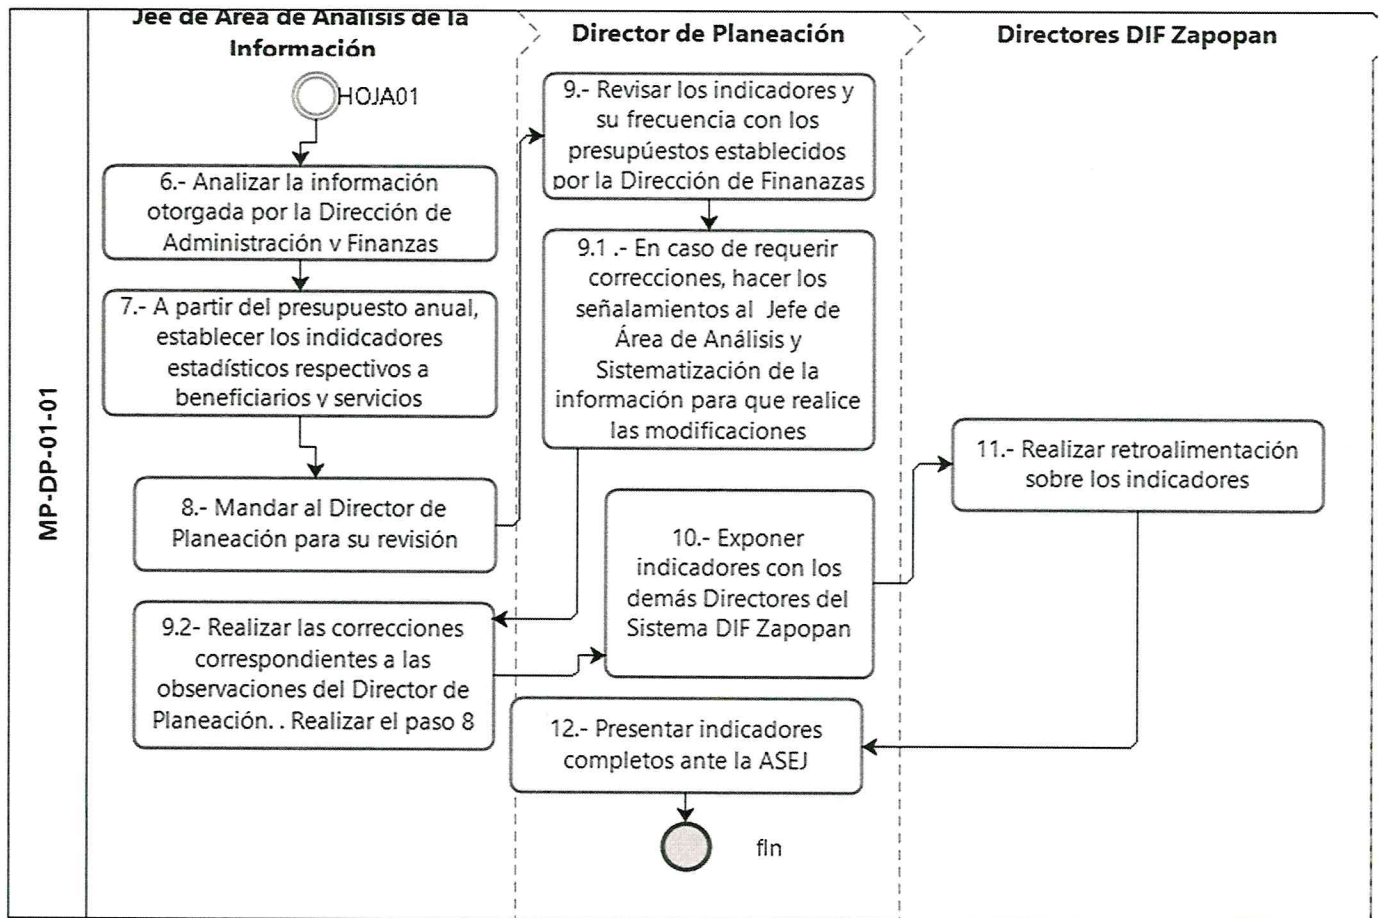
MP-DP-01-01

Jee de Área de Análisis de la Información

Director de Planeación

Directores DIF Zapopan

HOJA01

6.- Analizar la información otorgada por la Dirección de Administración y Finanzas

7.- A partir del presupuesto anual, establecer los indidcadores estadísticos respectivos a beneficiarios y servicios

8.- Mandar al Director de Planeación para su revisión

9.- Revisar los indicadores y su frecuencia con los presupúestos establecidos por la Dirección de Finanazas

9.1 .- En caso de requerir correcciones, hacer los señalamientos al Jefe de Área de Análisis y Sistematización de la información para que realice las modificaciones

9.2- Realizar las correcciones correspondientes a las observaciones del Director de Planeación. . Realizar el paso 8

10.- Exponer indicadores con los demás Directores del Sistema DIF Zapopan

11.- Realizar retroalimentación sobre los indicadores

12.- Presentar indicadores completos ante la ASEJ

fIn